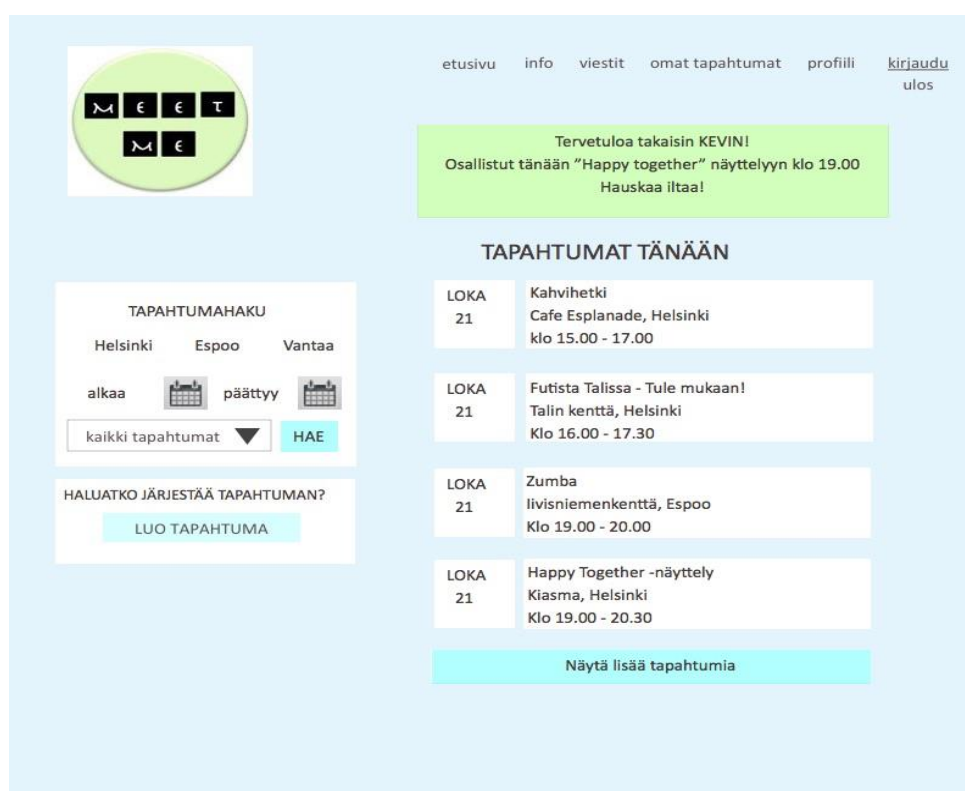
M E E T
M E

etusivu info viestit omat tapahtumat profiili kirjaudu ulos

Tervetuloa takaisin KEVIN!
Osallistut tänään "Happy together" näyttelyyn klo 19.00
Hauskaa iltaa!

TAPAHTUMAT TÄNÄÄN

TAPAHTUMAHAKU
Helsinki Espoo Vantaa
alkaa päättyy
kaikki tapahtumat HAE

HALUATKO JÄRJESTÄÄ TAPAHTUMAN?
LUO TAPAHTUMA

LOKA 21
Kahvihetki
Cafe Esplanade, Helsinki
klo 15.00 - 17.00

LOKA 21
Futista Talissa - Tule mukaan!
Talin kenttä, Helsinki
Klo 16.00 - 17.30

LOKA 21
Zumba
Iivisniemenkenttä, Espoo
Klo 19.00 - 20.00

LOKA 21
Happy Together -näyttely
Kiasma, Helsinki
Klo 19.00 - 20.30

Näytä lisää tapahtumia